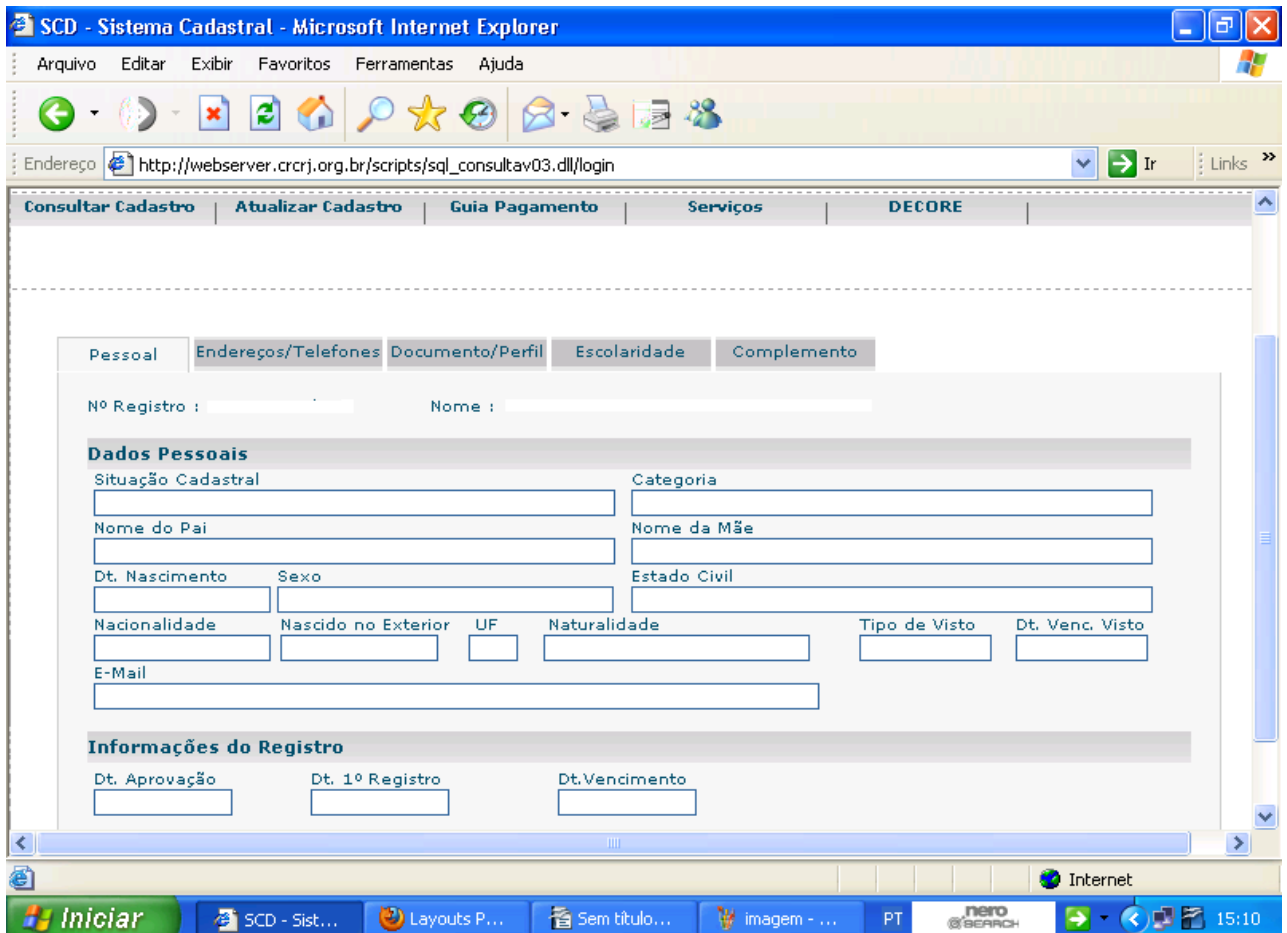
SCD - Sistema Cadastral - Microsoft Internet Explorer

Arquivo Editar Exibir Favoritos Ferramentas Ajuda

Endereço http://webserver.crcrj.org.br/scripts/sql_consultav03.dll/login Ir Links

Consultar Cadastro | Atualizar Cadastro | Guia Pagamento | Serviços | DECORE |

Pessoal Endereços/Telefones Documento/Perfil Escolaridade Complemento

Nº Registro : Nome :

Dados Pessoais

Situação Cadastral Categoria

Nome do Pai Nome da Mãe

Dt. Nascimento Sexo Estado Civil

Nacionalidade Nascido no Exterior UF Naturalidade Tipo de Visto Dt. Venc. Visto

E-Mail

Informações do Registro

Dt. Aprovação Dt. 1º Registro Dt.Vencimento

Internet

Iniciar SCD - Sist... Layouts P... Sem título... imagem - ... PT nero SEARCH 15:10